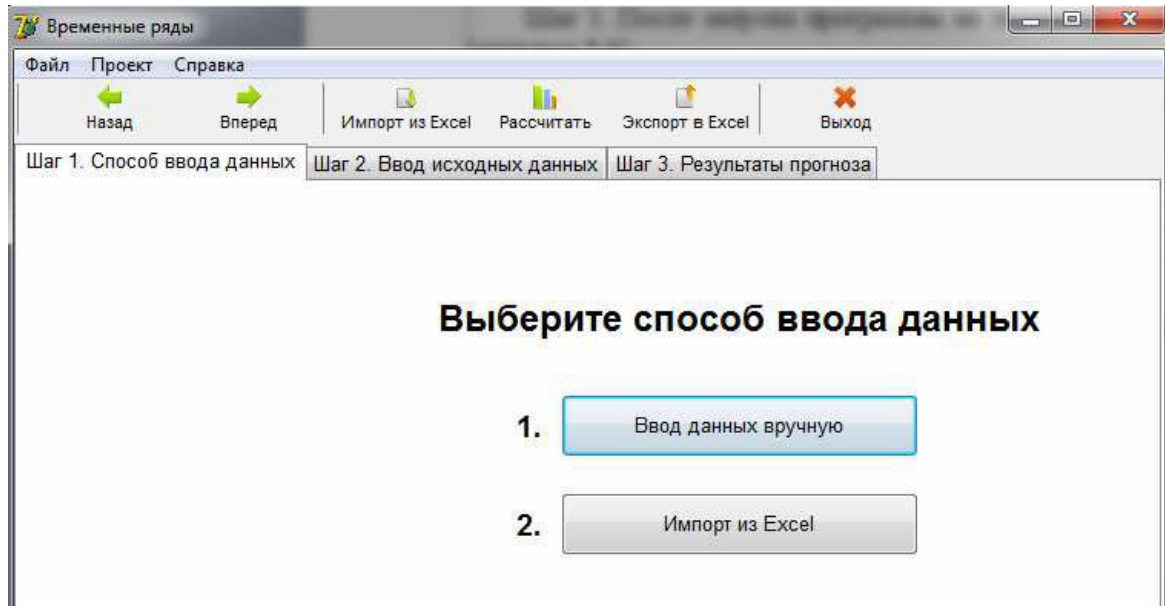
Временные ряды

Файл Проект Справка

Назад Вперед Импорт из Excel Рассчитать Экспорт в Excel Выход

Шаг 1. Способ ввода данных | Шаг 2. Ввод исходных данных | Шаг 3. Результаты прогноза

Выберите способ ввода данных

1. Ввод данных вручную

2. Импорт из Excel